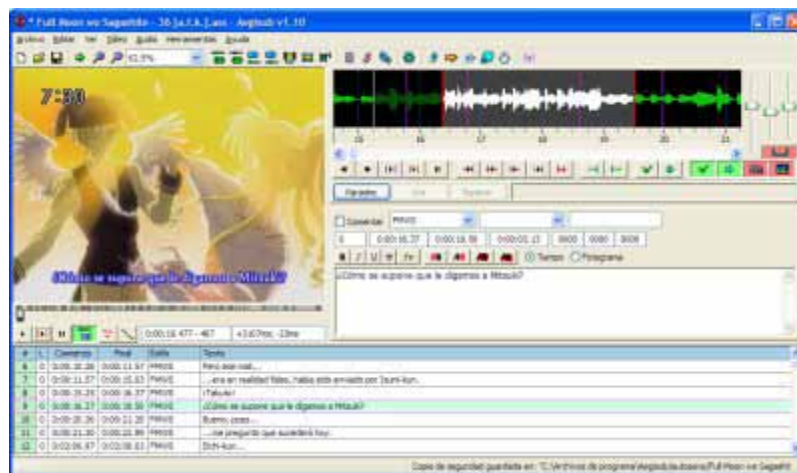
* Full Moon wo Sagashite - 36 [a.f.A.].ass - Aegisub v1.10

Archivo Editar Ver Video Audio Herramientas Ayuda

62.5%

7:30

¿Cómo se supone que le digamos a Mitsuki?

Parpadeo

Comentar

0

0:00:16.77

0:00:18.56

0:00:01.13

0000

0000

0000

Tiempo

Fotograma

¿Cómo se supone que le digamos a Mitsuki?

0:00:16.477 - 487

+1.07ms; -23ms

| # | L | Comienzo | Final | Estilo | Texto |
|---|---|---|---|---|---|
| 6 | 0 | 0:00:10.26 | 0:00:11.57 | FMWS | Pero eso real... |
| 7 | 0 | 0:00:11.57 | 0:00:15.63 | FMWS | ...era en realidad falso, había sido enviado por Izumi-kun. |
| 8 | 0 | 0:00:15.25 | 0:00:16.37 | FMWS | ¡Takuto! |
| 9 | 0 | 0:00:16.77 | 0:00:18.56 | FMWS | ¿Cómo se supone que le digamos a Mitsuki? |
| 10 | 0 | 0:00:20.36 | 0:00:21.20 | FMWS | Bueno, oooo... |
| 11 | 0 | 0:00:21.20 | 0:00:22.89 | FMWS | ...me pregunto que sucederá hoy... |
| 12 | 0 | 0:02:06.67 | 0:02:08.63 | FMWS | Eichi-kun... |

Copia de seguridad guardada en: "C:\Archivos de programa\Aegisub\autoback\Full Moon wo Sagashi